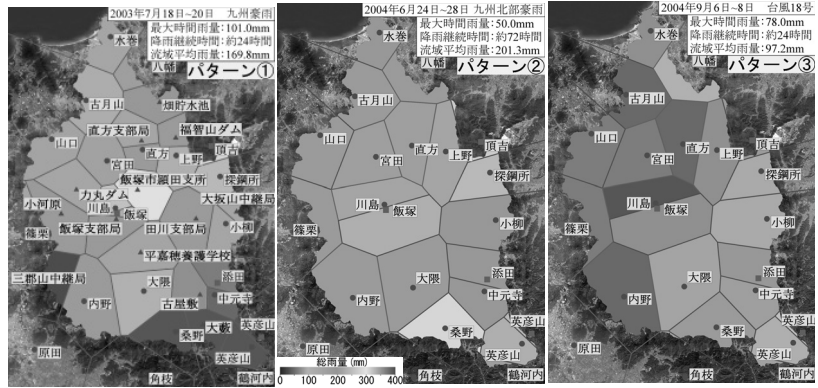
2003年7月18日~20日 九州豪雨
最大時間雨量:101.0mm
降雨継続時間:約24時間
流域平均雨量:169.8mm
パターン①

水巻
八幡
古月山
畑貯水池
直方支部局
福智山ダム
山口
宮田
直方
上野
頂吉
飯塚市鯛田支所
探鋼所
力丸ダム
大坂山中継局
小河原
川島
飯塚
小柳
篠栗
飯塚支部局
田川支部局
平嘉穂養護学校
三郡山中継局
大隈
添田
内野
古屋敷
中元寺
大藪
桑野
英彦山
原田
英彦山
角枝
鶴河内

2004年6月24日~28日 九州北部豪雨
最大時間雨量:50.0mm
降雨継続時間:約72時間
流域平均雨量:201.3mm
パターン②

水巻
八幡
古月山
山口
宮田
直方
上野
頂吉
探鋼所
川島
飯塚
小柳
篠栗
大隈
添田
内野
中元寺
桑野
英彦山
原田
英彦山
角枝
鶴河内

総雨量(mm)
0 100 200 300 400

2004年9月6日~8日 台風18号
最大時間雨量:78.0mm
降雨継続時間:約24時間
流域平均雨量:97.2mm
パターン③

水巻
八幡
古月山
山口
宮田
直方
上野
頂吉
探鋼所
川島
飯塚
小柳
篠栗
大隈
添田
内野
中元寺
桑野
英彦山
原田
英彦山
角枝
鶴河内